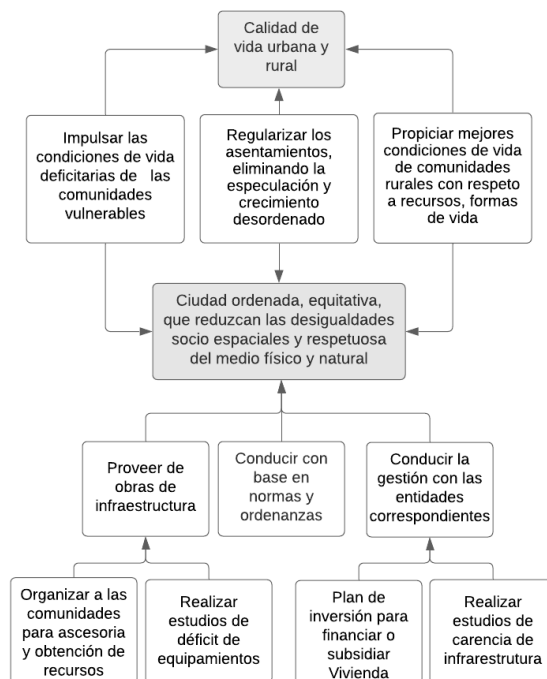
Calidad de vida urbana y rural

Impulsar las condiciones de vida deficitarias de las comunidades vulnerables

Regularizar los asentamientos, eliminando la especulación y crecimiento desordenado

Propiciar mejores condiciones de vida de comunidades rurales con respeto a recursos, formas de vida

Ciudad ordenada, equitativa, que reduzcan las desigualdades socio espaciales y respetuosa del medio físico y natural

Proveer de obras de infraestructura

Conducir con base en normas y ordenanzas

Conducir la gestión con las entidades correspondientes

Organizar a las comunidades para ascesoria y obtención de recursos

Realizar estudios de déficit de equipamientos

Plan de inversión para financiar o subsidiar Vivienda

Realizar estudios de carencia de infrarestrutura